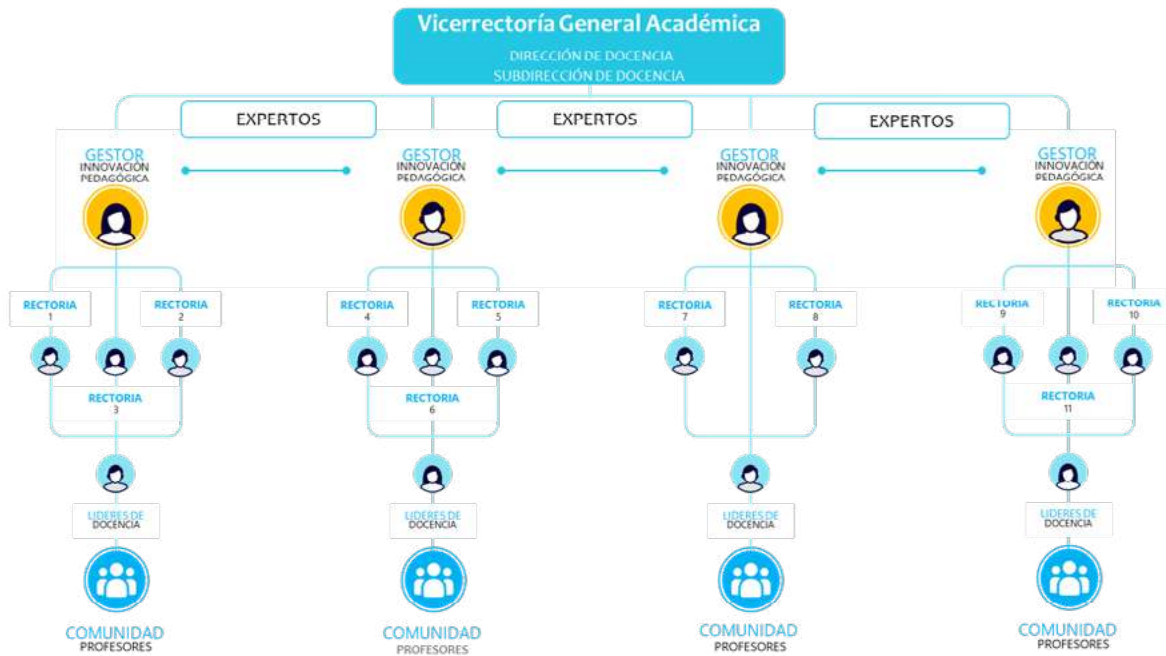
Vicerrectoría General Académica
DIRECCIÓN DE DOCENCIA
SUBDIRECCIÓN DE DOCENCIA

EXPERTOS

EXPERTOS

EXPERTOS

GESTOR
INNOVACIÓN
PEDAGÓGICA

GESTOR
INNOVACIÓN
PEDAGÓGICA

GESTOR
INNOVACIÓN
PEDAGÓGICA

GESTOR
INNOVACIÓN
PEDAGÓGICA

RECTORIA
1

RECTORIA
2

RECTORIA
3

LIDERES DE
DOCENCIA

COMUNIDAD
PROFESORES

RECTORIA
4

RECTORIA
5

RECTORIA
6

LIDERES DE
DOCENCIA

COMUNIDAD
PROFESORES

RECTORIA
7

RECTORIA
8

LIDERES DE
DOCENCIA

COMUNIDAD
PROFESORES

RECTORIA
9

RECTORIA
10

RECTORIA
11

LIDERES DE
DOCENCIA

COMUNIDAD
PROFESORES